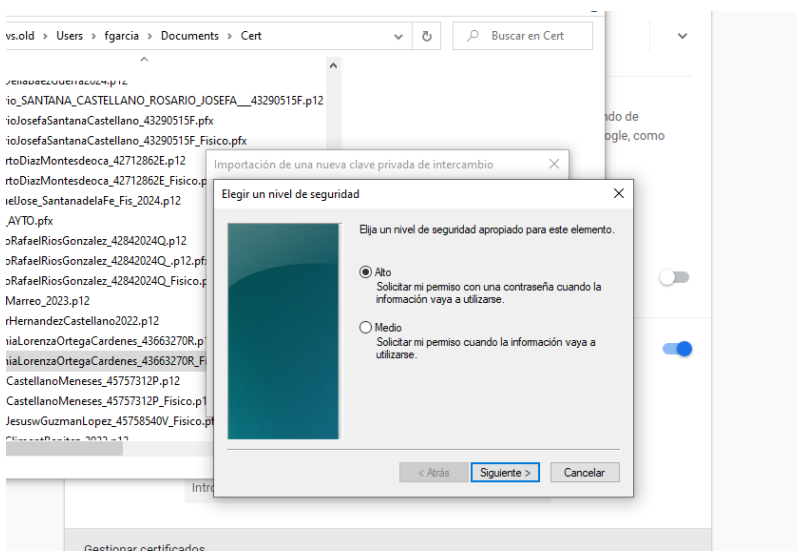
ws.old › Users › fgarcia › Documents › Cert
Buscar en Cert

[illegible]
rio_SANTANA_CASTELLANO_ROSARIO_JOSEFA__43290515F.p12
rioJosefaSantanaCastellano_43290515F.pfx
rioJosefaSantanaCastellano_43290515F_Fisico.pfx
rtoDiazMontesdeoca_42712862E.p12
rtoDiazMontesdeoca_42712862E_Fisico.pfx
ıelJose_SantanadelaFe_Fis_2024.p12
AYTO.pfx
oRafaelRiosGonzalez_42842024Q.p12
oRafaelRiosGonzalez_42842024Q_.p12.pf
oRafaelRiosGonzalez_42842024Q_Fisico.p
Marreo_2023.p12
rHernandezCastellano2022.p12
niaLorenzaOrtegaCardenes_43663270R.p
niaLorenzaOrtegaCardenes_43663270R_Fi
CastellanoMeneses_45757312P.p12
CastellanoMeneses_45757312P_Fisico.p1
JesuswGuzmanLopez_45758540V_Fisico.pf
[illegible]

ndo de
ogle, como

Importación de una nueva clave privada de intercambio

Elegir un nivel de seguridad

Elija un nivel de seguridad apropiado para este elemento.

Alto
Solicitar mi permiso con una contraseña cuando la información vaya a utilizarse.

Medio
Solicitar mi permiso cuando la información vaya a utilizarse.

< Atrás
Siguiente >
Cancelar

Intro

Gestionar certificados